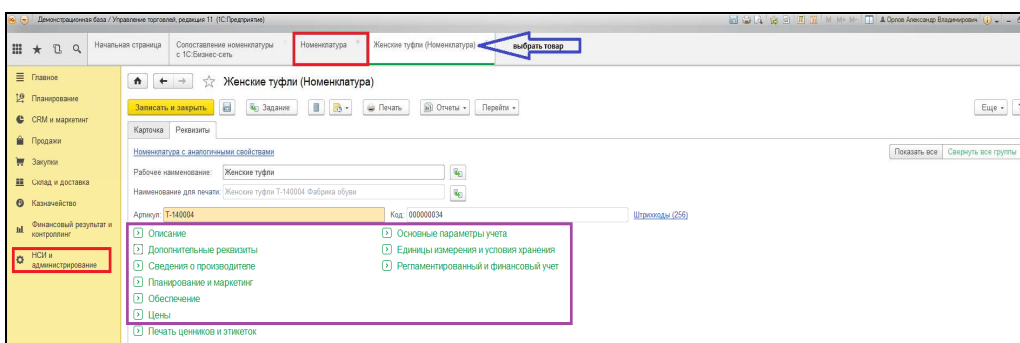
Демонстрационная база / Управление торговлей, редакция 11 (1С:Предприятие)

Орлов Александр Владимирович

Начальная страница

Сопоставление номенклатуры с 1С:Бизнес-сеть

Номенклатура

Женские туфли (Номенклатура)

выбрать товар

Главное

Планирование

CRM и маркетинг

Продажи

Закупки

Склад и доставка

Казначейство

Финансовый результат и контроллинг

НСИ и администрирование

Женские туфли (Номенклатура)

Записать и закрыть

Задание

Печать

Отчеты

Перейти

Еще

Карточка

Реквизиты

Номенклатура с аналогичными свойствами

Показать все

Свернуть все группы

Рабочее наименование:

Женские туфли

Наименование для печати:

Женские туфли Т-140004 Фабрика обуви

Артикул:

Т-140004

Код:

000000034

Штрихкоды (256)

Описание

Дополнительные реквизиты

Сведения о производителе

Планирование и маркетинг

Обеспечение

Цены

Печать ценников и этикеток

Основные параметры учета

Единицы измерения и условия хранения

Регламентированный и финансовый учет